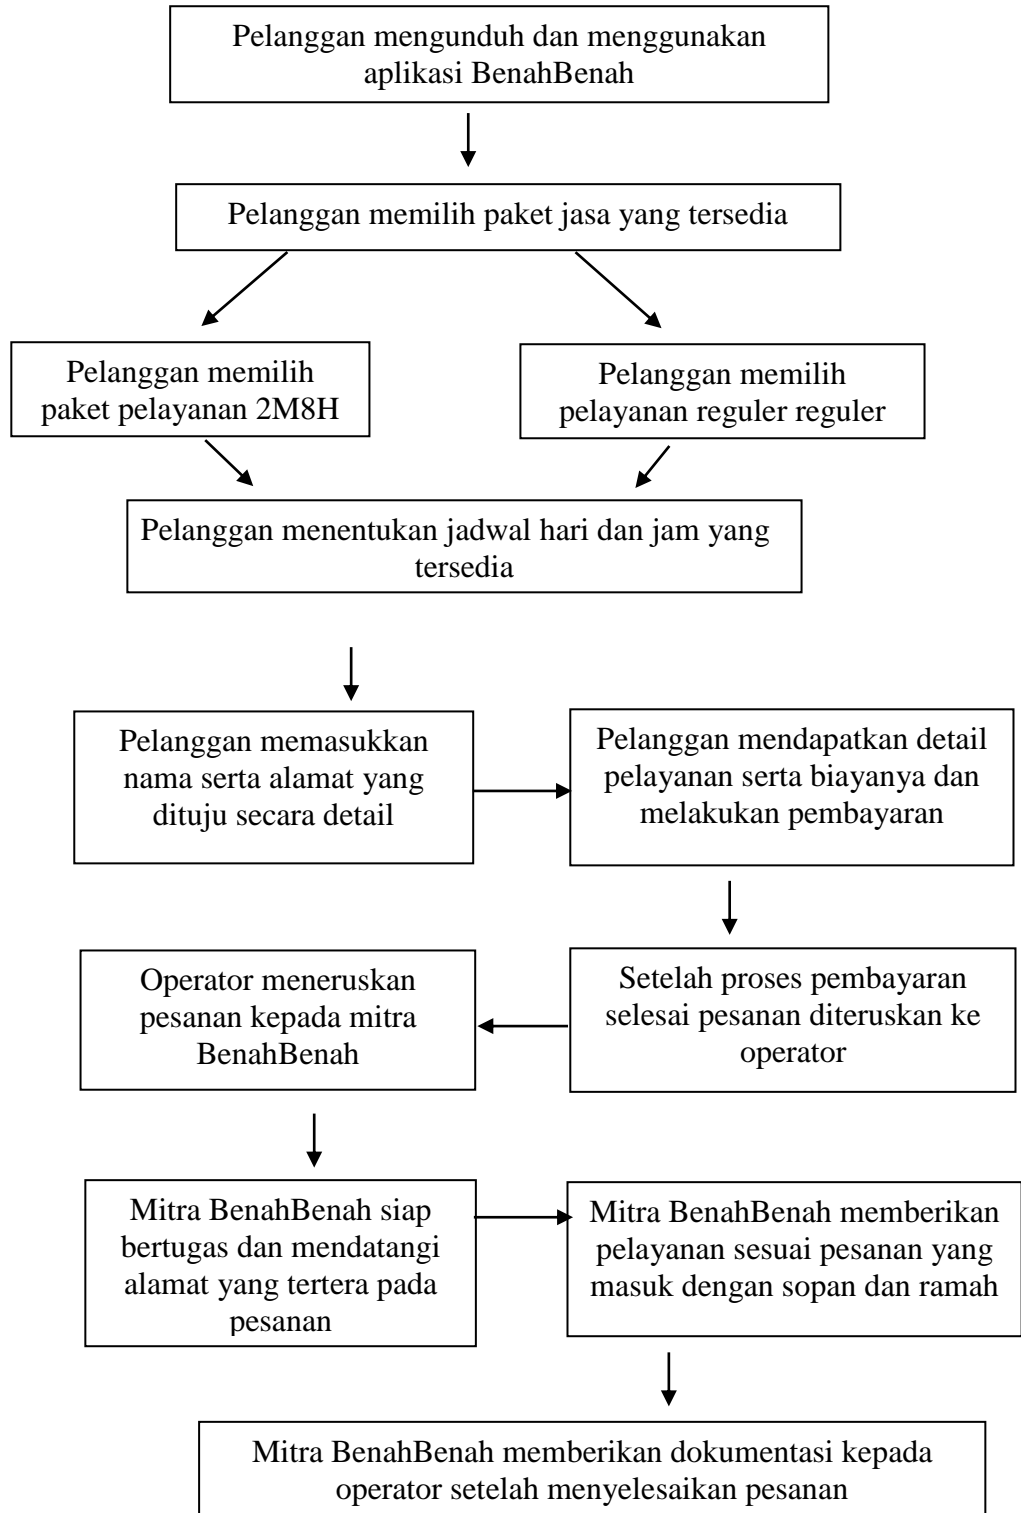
Pelanggan mengunduh dan menggunakan aplikasi BenahBenah

Pelanggan memilih paket jasa yang tersedia

Pelanggan memilih paket pelayanan 2M8H

Pelanggan memilih pelayanan reguler reguler

Pelanggan menentukan jadwal hari dan jam yang tersedia

Pelanggan memasukkan nama serta alamat yang dituju secara detail

Pelanggan mendapatkan detail pelayanan serta biayanya dan melakukan pembayaran

Setelah proses pembayaran selesai pesanan diteruskan ke operator

Operator meneruskan pesanan kepada mitra BenahBenah

Mitra BenahBenah siap bertugas dan mendatangi alamat yang tertera pada pesanan

Mitra BenahBenah memberikan pelayanan sesuai pesanan yang masuk dengan sopan dan ramah

Mitra BenahBenah memberikan dokumentasi kepada operator setelah menyelesaikan pesanan